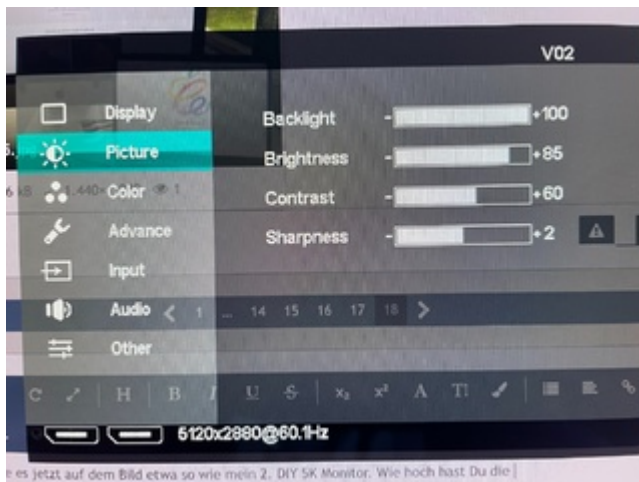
V02

Display
Picture
Color
Advance
Input
Audio
Other

Backlight - +100
Brightness - +85
Contrast - +60
Sharpness - +2

< 1 ... 14 15 16 17 18 >

H B I U S x₂ x² A T!

5120x2880@60.1Hz

e es jetzt auf dem Bild etwa so wie mein 2. DIY 5K Monitor. Wie hoch hast Du die